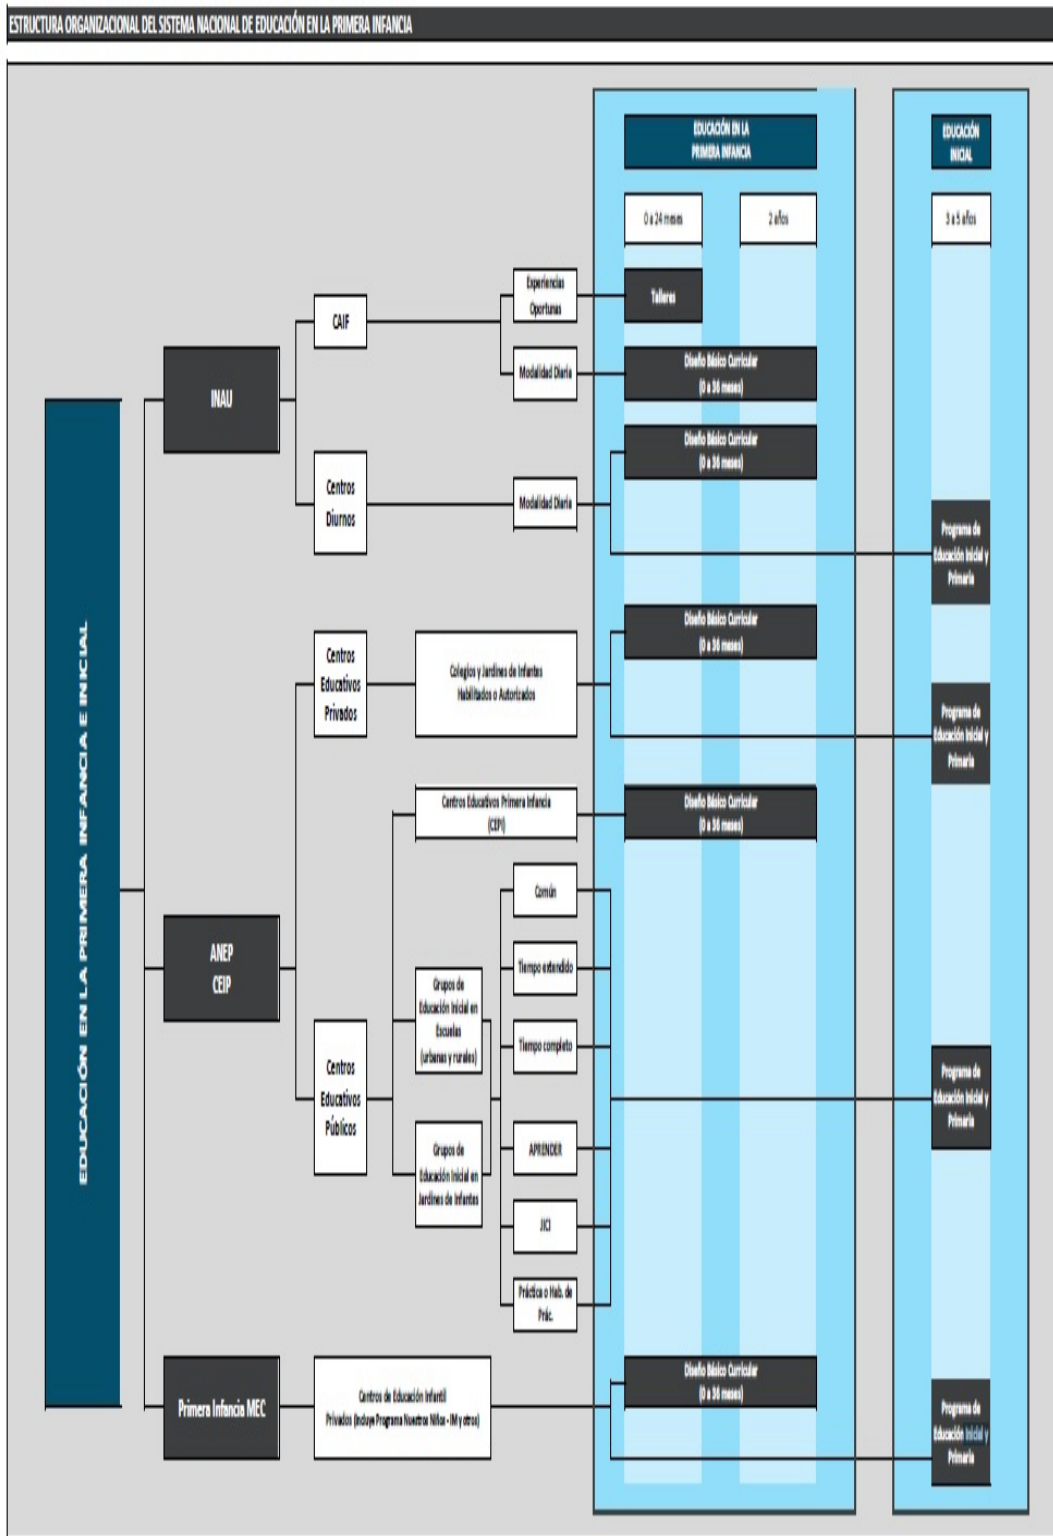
ESTRUCTURA ORGANIZACIONAL DEL SISTEMA NACIONAL DE EDUCACIÓN EN LA PRIMERA INFANCIA

EDUCACIÓN EN LA PRIMERA INFANCIA E INICIAL

EDUCACIÓN EN LA PRIMERA INFANCIA

0 a 24 meses

2 años

EDUCACIÓN INICIAL

3 a 5 años

INAU

CAIF

Experiencias Oportunas

Talleres

Modalidad Diaria

Diseño Básico Curricular (0 a 36 meses)

Centros Diurnos

Modalidad Diaria

Diseño Básico Curricular (0 a 36 meses)

Programa de Educación Inicial y Primaria

Centros Educativos Privados

Colegios y Jardines de Infantes Habilitados o Autorizados

Diseño Básico Curricular (0 a 36 meses)

Programa de Educación Inicial y Primaria

ANEP CEIP

Centros Educativos Primera Infancia (CEPI)

Diseño Básico Curricular (0 a 36 meses)

Centros Educativos Públicos

Grupos de Educación Inicial en Escuelas (urbanas y rurales)

Grupos de Educación Inicial en Jardines de Infantes

Común

Tiempo extendido

Tiempo completo

APRENDER

JICI

Práctica o Hab. de Prác.

Programa de Educación Inicial y Primaria

Primera Infancia MEC

Centros de Educación Infantil Privados (incluye Programa Nuestros Niños - IM y otros)

Diseño Básico Curricular (0 a 36 meses)

Programa de Educación Inicial y Primaria